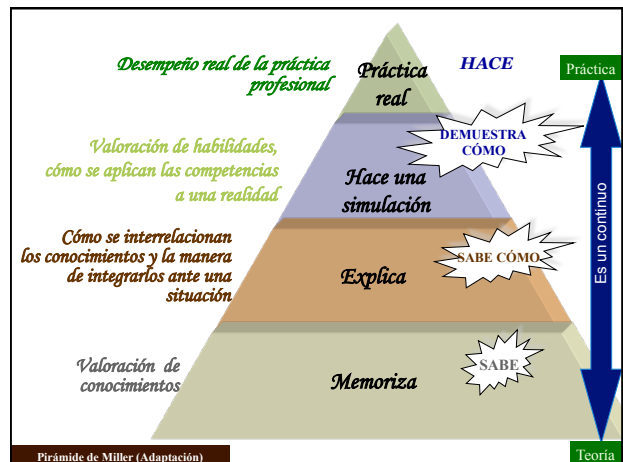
Desempeño real de la práctica profesional

Práctica real

HACE

Práctica

Valoración de habilidades, cómo se aplican las competencias a una realidad

DEMUESTRA CÓMO

Hace una simulación

Es un continuo

Cómo se interrelacionan los conocimientos y la manera de integrarlos ante una situación

SABE CÓMO

Explica

Valoración de conocimientos

SABE

Memoriza

Pirámide de Miller (Adaptación)

Teoría